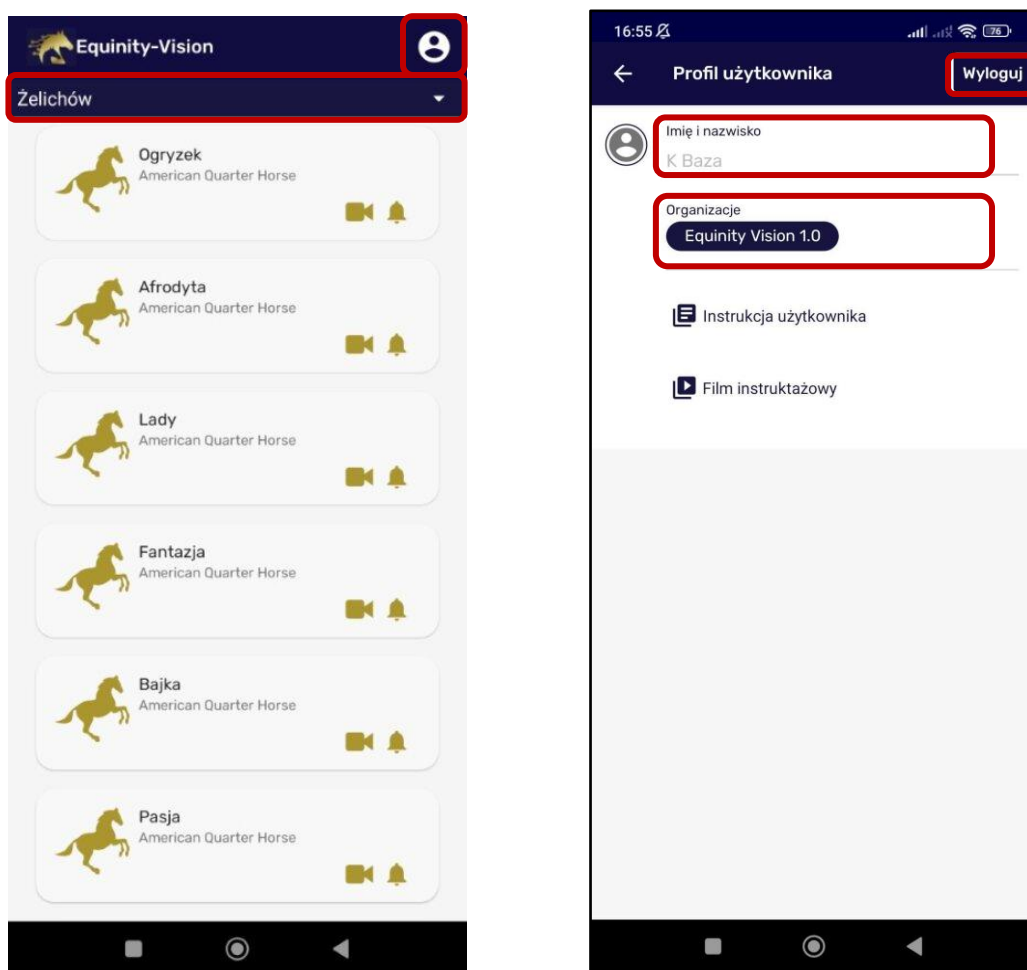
Equinity-Vision

Żelichów

Ogryzek
American Quarter Horse

Afrodyta
American Quarter Horse

Lady
American Quarter Horse

Fantazja
American Quarter Horse

Bajka
American Quarter Horse

Pasja
American Quarter Horse

16:55

76

Profil użytkownika

Wyloguj

Imię i nazwisko
K Baza

Organizacje
Equinity Vision 1.0

Instrukcja użytkownika

Film instruktażowy